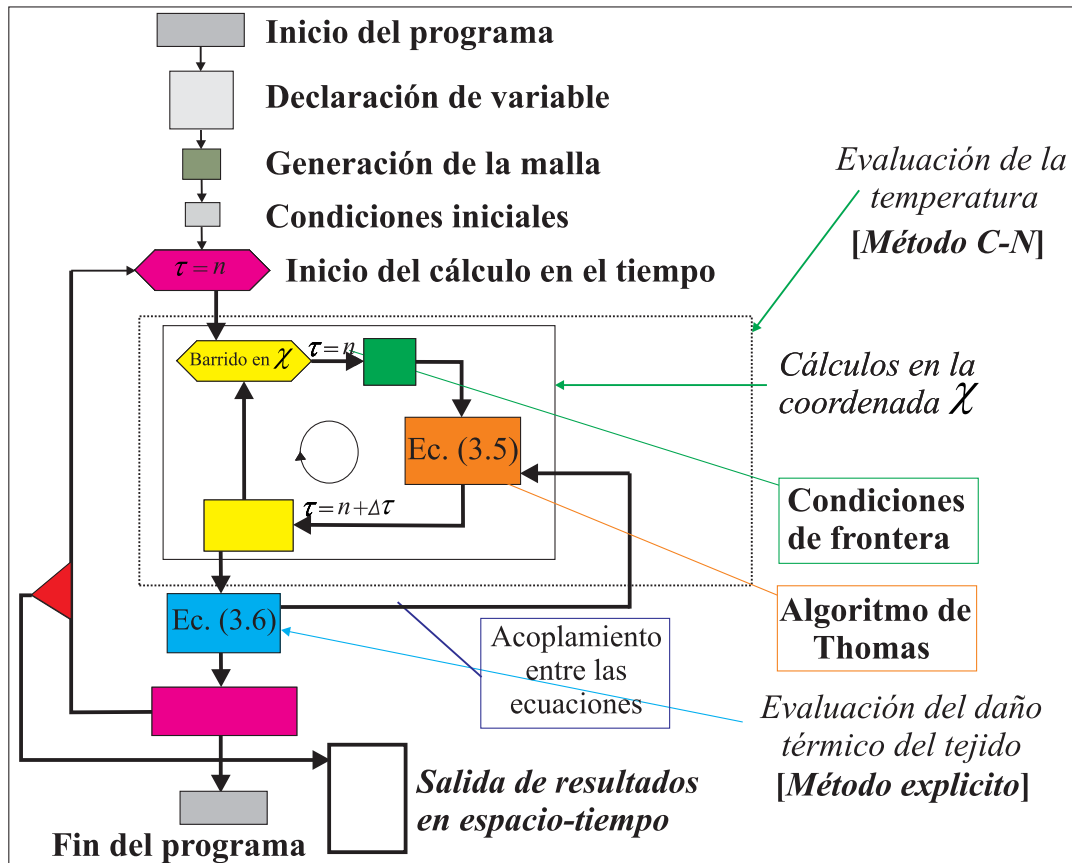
Inicio del programa

Declaración de variable

Generación de la malla

Condiciones iniciales

$\tau = n$

Inicio del cálculo en el tiempo

Evaluación de la temperatura [Método C-N]

Barrido en $\chi$

$\tau = n$

Cálculos en la coordenada $\chi$

Ec. (3.5)

$\tau = n + \Delta\tau$

Condiciones de frontera

Ec. (3.6)

Algoritmo de Thomas

Acoplamiento entre las ecuaciones

Evaluación del daño térmico del tejido [Método explicito]

Salida de resultados en espacio-tiempo

Fin del programa